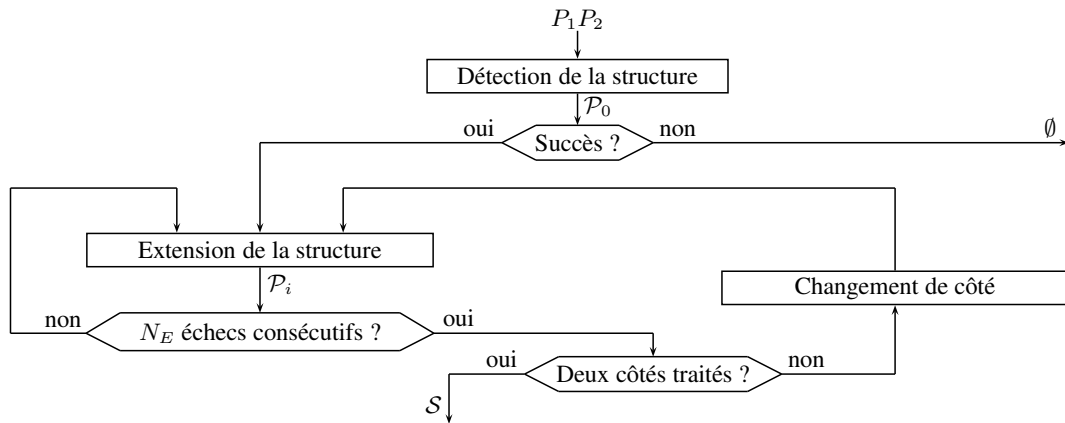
$P_1P_2$

Détection de la structure

$\mathcal{P}_0$

oui

Succès ?

non

$\emptyset$

Extension de la structure

$\mathcal{P}_i$

Changement de côté

non

$N_E$ échecs consécutifs ?

oui

oui

Deux côtés traités ?

non

$\mathcal{S}$